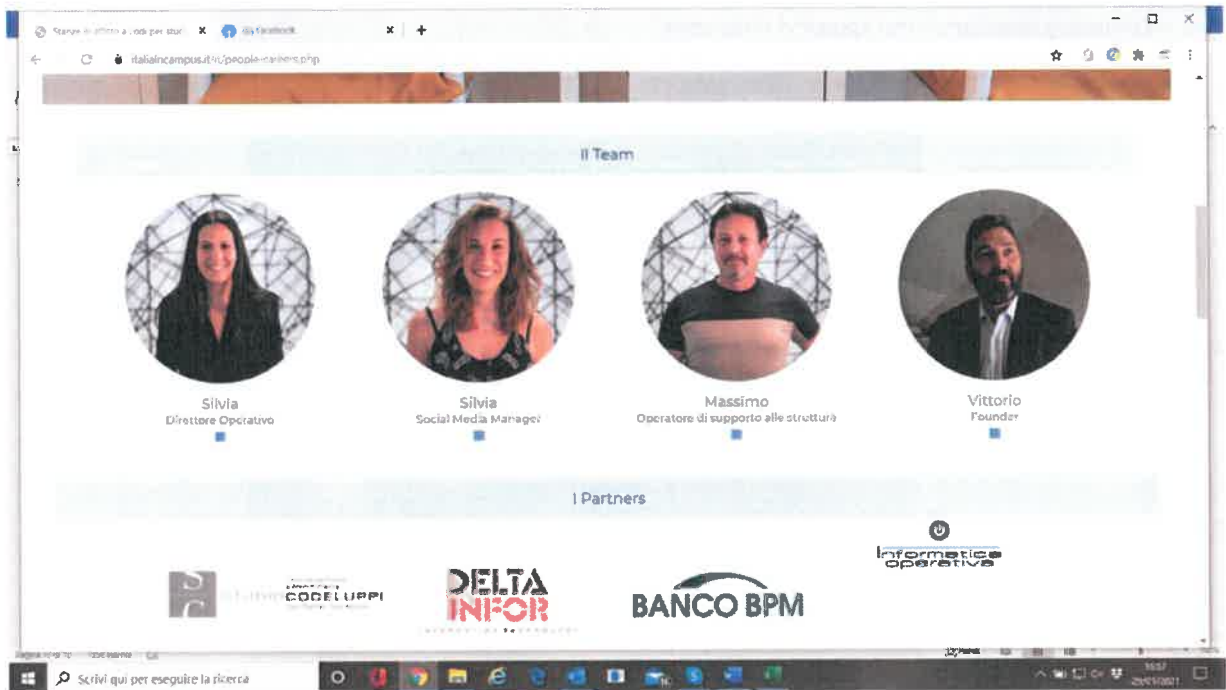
Stanze in affitto a Lodi per stud ×
da facebook ×
italiaincampus.it/it/people-careers.php

Il Team

Silvia
Direttore Operativo

Silvia
Social Media Manager

Massimo
Operatore di supporto alle strutture

Vittorio
Founder

I Partners

CODELUPPI

DELTA
INFOR

BANCO BPM

Informatica
operativa

Scrivi qui per eseguire la ricerca